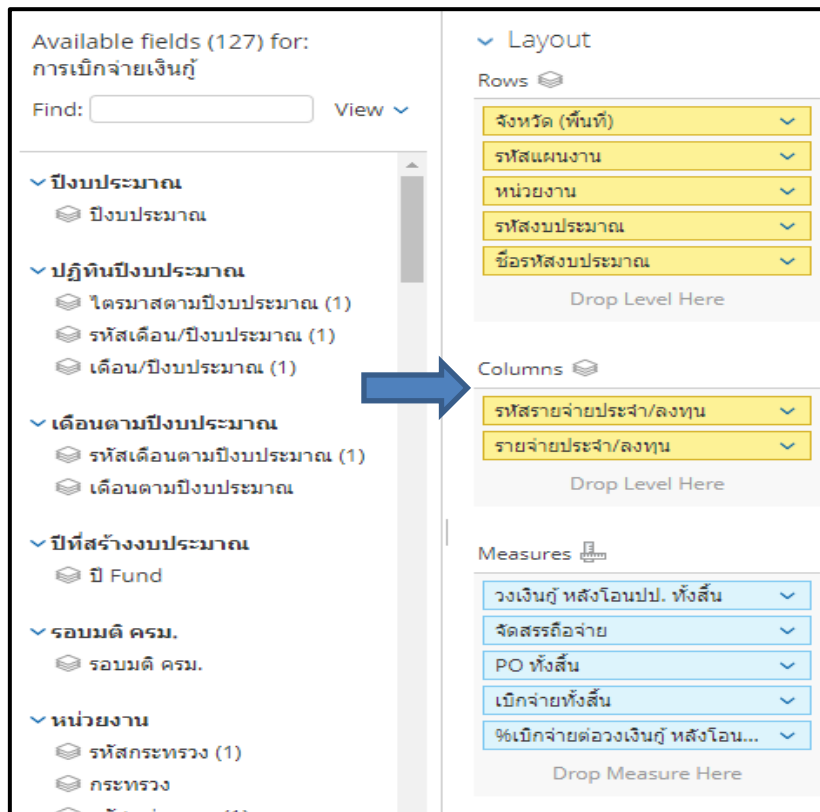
Available fields (127) for:
การเบิกจ่ายเงินกู้

Find: View

ปีงบประมาณ
ปีงบประมาณ

ปฏิทินปีงบประมาณ
ไตรมาสตามปีงบประมาณ (1)
รหัสเดือน/ปีงบประมาณ (1)
เดือน/ปีงบประมาณ (1)

เดือนตามปีงบประมาณ
รหัสเดือนตามปีงบประมาณ (1)
เดือนตามปีงบประมาณ

ปีที่สร้างงบประมาณ
ปี Fund

รอบมติ ครม.
รอบมติ ครม.

หน่วยงาน
รหัสกระทรวง (1)
กระทรวง

Layout

Rows
จังหวัด (พื้นที่)
รหัสแผนงาน
หน่วยงาน
รหัสงบประมาณ
ชื่อรหัสงบประมาณ
Drop Level Here

Columns
รหัสรายจ่ายประจำ/ลงทุน
รายจ่ายประจำ/ลงทุน
Drop Level Here

Measures
วงเงินกู้ หลังโอนปป. ทั้งสิ้น
จัดสรรถือจ่าย
PO ทั้งสิ้น
เบิกจ่ายทั้งสิ้น
%เบิกจ่ายต่อวงเงินกู้ หลังโอน...
Drop Measure Here